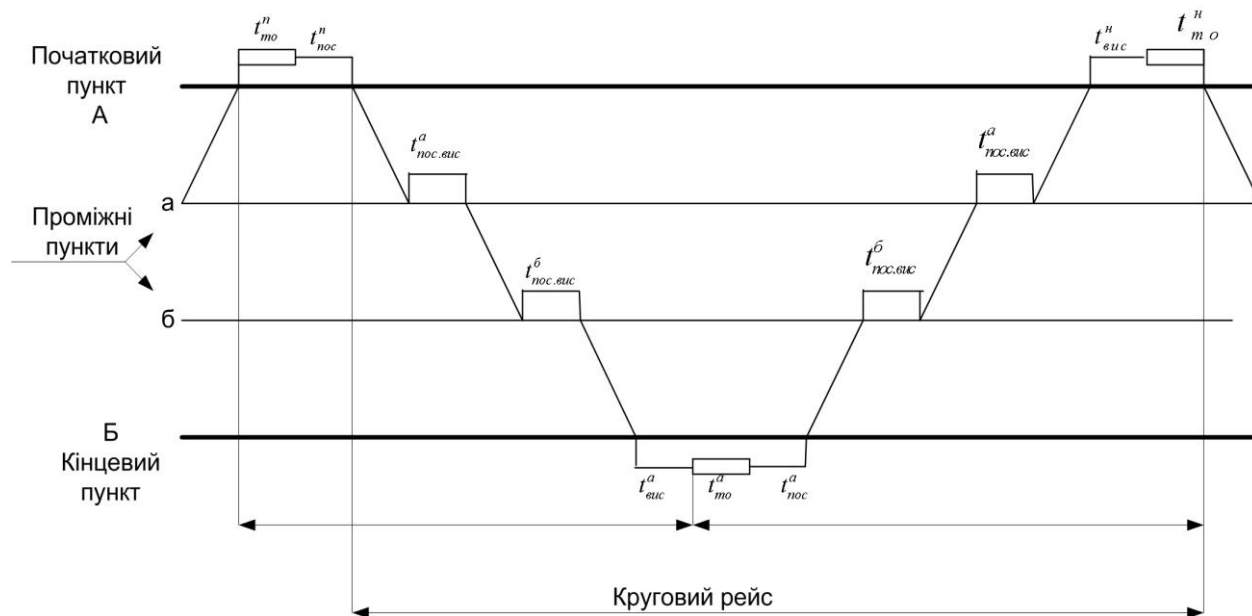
$t^{п}_{то}$ $t^{п}_{пос}$ $t^{н}_{вис}$ $t^{н}_{т\,о}$

Початковий пункт А

$t^{а}_{пос.вис}$ $t^{а}_{пос.вис}$

а

Проміжні пункти

$t^{б}_{пос.вис}$ $t^{б}_{пос.вис}$

б

Б Кінцевий пункт

$t^{а}_{вис}$ $t^{а}_{то}$ $t^{а}_{пос}$

Круговий рейс